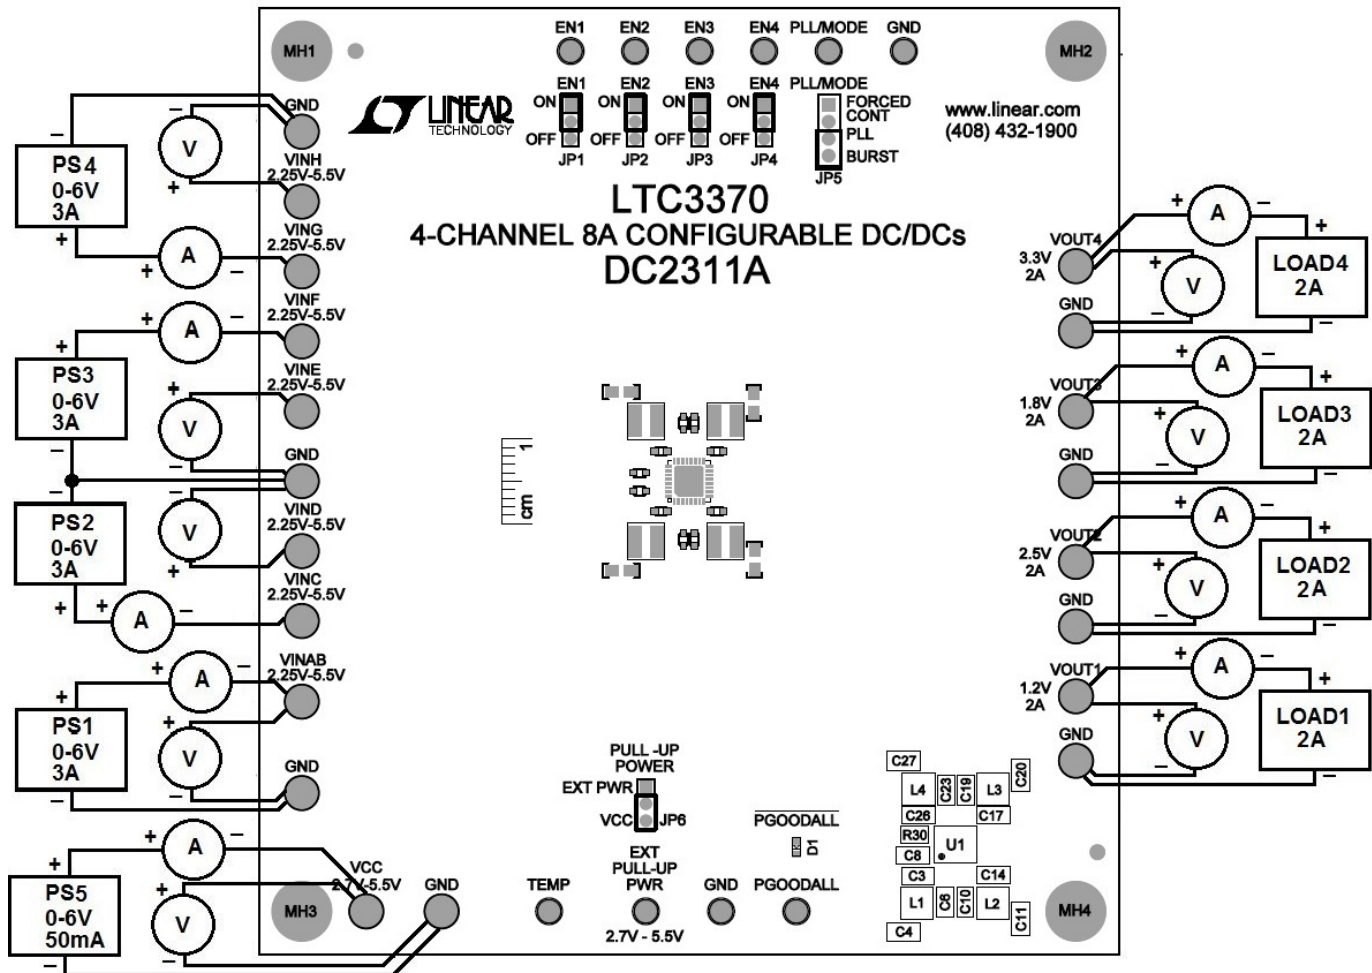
EN1 EN2 EN3 EN4 PLL/MODE GND

MH1

MH2

EN1 EN2 EN3 EN4 PLL/MODE
ON ON ON ON
OFF OFF OFF OFF
JP1 JP2 JP3 JP4
FORCED CONT
PLL
BURST
JP5

LINEAR TECHNOLOGY

www.linear.com
(408) 432-1900

LTC3370
4-CHANNEL 8A CONFIGURABLE DC/DCs
DC2311A

PS4 0-6V 3A
V
A
GND
VINH 2.25V-5.5V
VING 2.25V-5.5V
VINF 2.25V-5.5V
PS3 0-6V 3A
A
V
VINE 2.25V-5.5V
GND
PS2 0-6V 3A
V
VIND 2.25V-5.5V
A
VINC 2.25V-5.5V
PS1 0-6V 3A
A
V
VINAB 2.25V-5.5V
GND
PS5 0-6V 50mA
A
V
VCC 2.7V-5.5V
GND

MH3

1 cm

VOUT4 3.3V 2A
GND
LOAD4 2A
A
V
VOUT3 1.8V 2A
GND
LOAD3 2A
VOUT2 2.5V 2A
GND
LOAD2 2A
VOUT1 1.2V 2A
GND
LOAD1 2A

PULL -UP POWER
EXT PWR
VCC
JP6
PGOODALL
D1
EXT PULL-UP PWR
TEMP
GND
PGOODALL
2.7V - 5.5V

C27 L4 C23 C19 L3 C20 C26 C17 R30 U1 C8 C3 C14 L1 C6 C10 L2 C11 C4

MH4